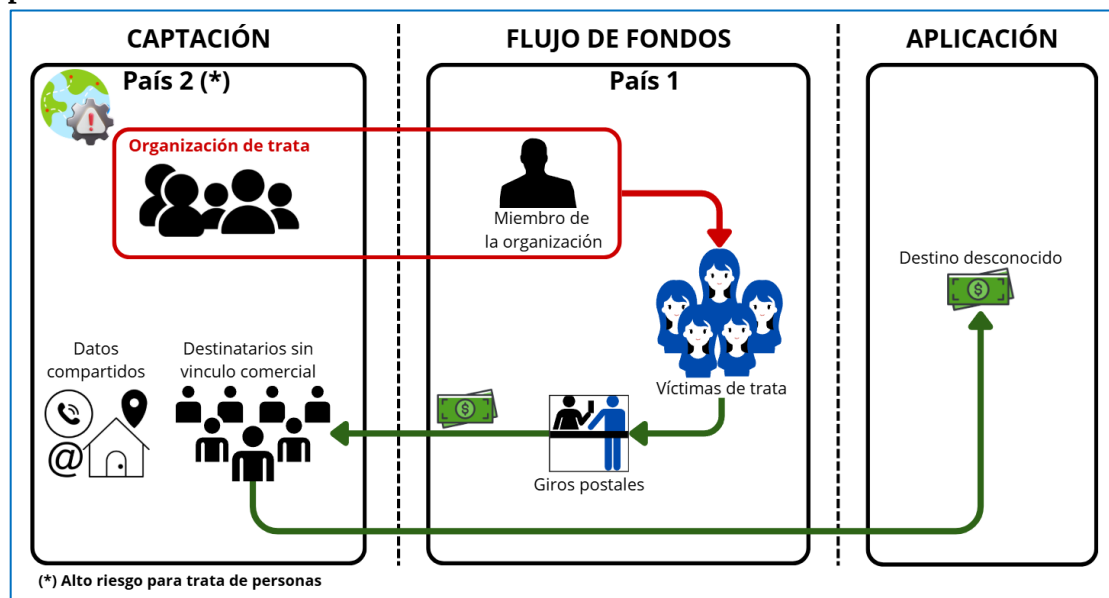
CAPTACIÓN

FLUJO DE FONDOS

APLICACIÓN

País 2 (*)

País 1

Organización de trata

Miembro de la organización

Destino desconocido

Víctimas de trata

Datos compartidos

Destinatarios sin vinculo comercial

Giros postales

(*) Alto riesgo para trata de personas